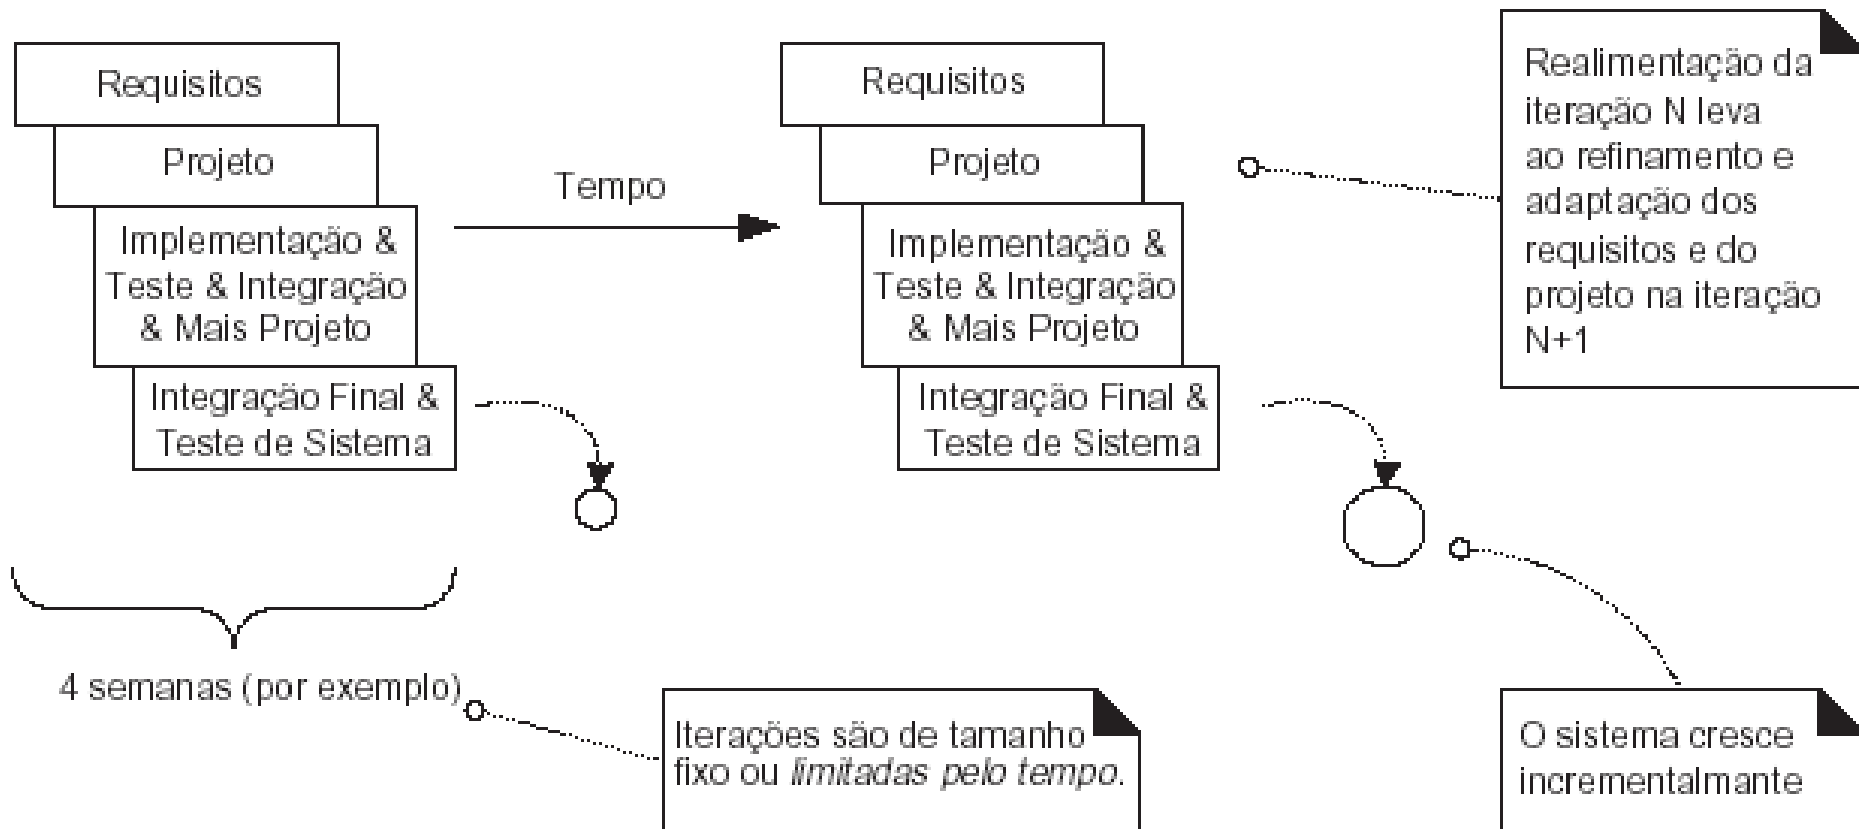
Requisitos

Projeto

Implementação & Teste & Integração & Mais Projeto

Integração Final & Teste de Sistema

Tempo

Requisitos

Projeto

Implementação & Teste & Integração & Mais Projeto

Integração Final & Teste de Sistema

Realimentação da iteração N leva ao refinamento e adaptação dos requisitos e do projeto na iteração N+1

4 semanas (por exemplo)

Iterações são de tamanho fixo ou *limitadas pelo tempo*.

O sistema cresce incrementalmante